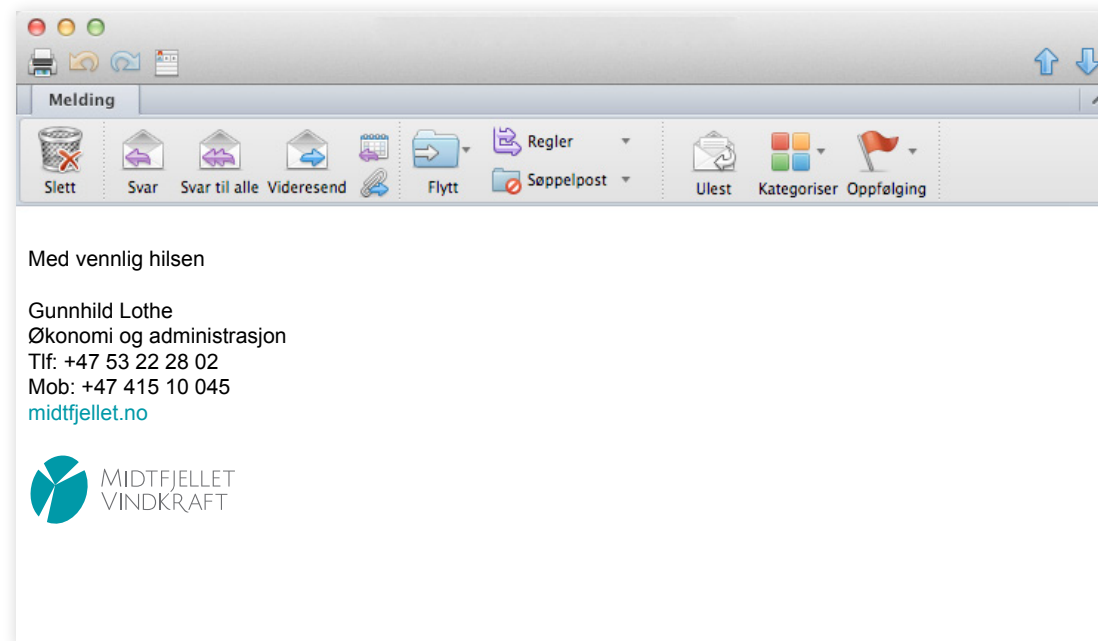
Melding

Slett
Svar
Svar til alle
Videresend
Flytt
Regler
Søppelpost
Ulest
Kategoriser
Oppfølging

Med vennlig hilsen

Gunnhild Lothe
Økonomi og administrasjon
Tlf: +47 53 22 28 02
Mob: +47 415 10 045
midtfjellet.no

MIDTFJELLET
VINDKRAFT